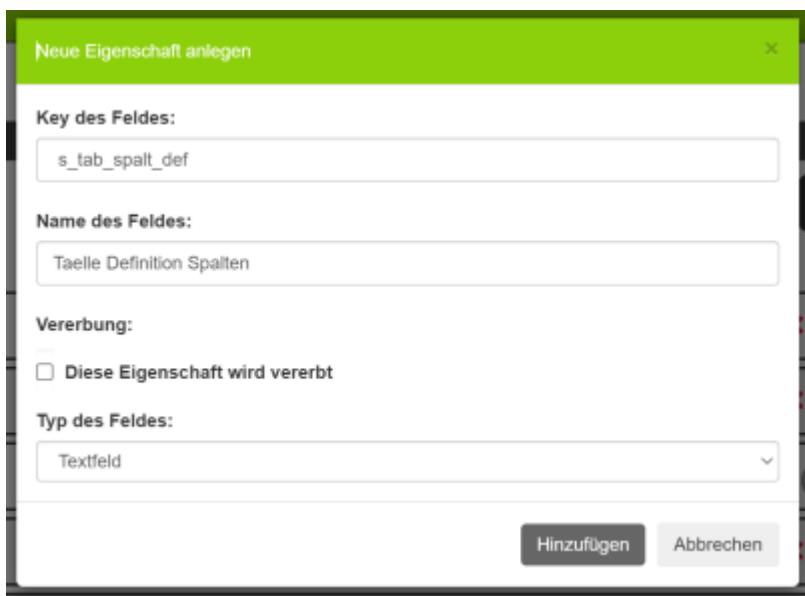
Neue Eigenschaft anlegen

×

Key des Feldes:

s_tab_spalt_def

Name des Feldes:

Taelle Definition Spalten

Vererbung:

Diese Eigenschaft wird vererbt

Typ des Feldes:

Textfeld

Hinzufügen

Abbrechen